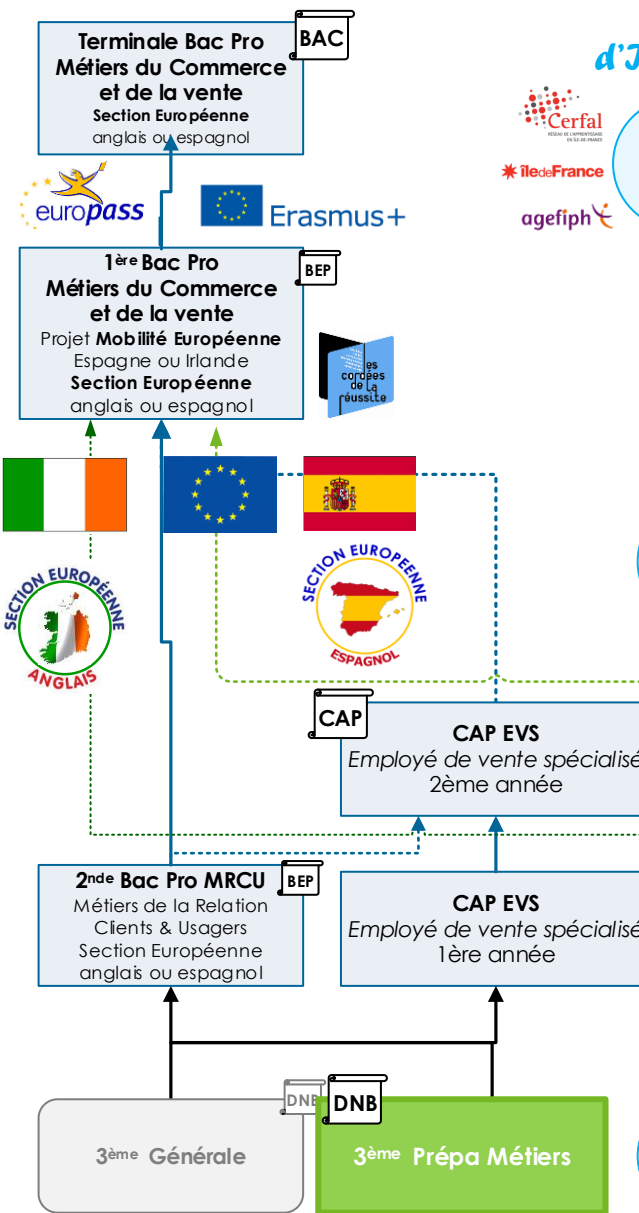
Terminale Bac Pro
Métiers du Commerce et de la vente
Section Européenne
anglais ou espagnol

BAC

d'I

Cerfal
RÉSEAU DE L'APPRENTISSAGE EN ÎLE-DE-FRANCE

îledeFrance

agefiph

europass

Erasmus+

1ère Bac Pro
Métiers du Commerce et de la vente
Projet Mobilité Européenne
Espagne ou Irlande
Section Européenne
anglais ou espagnol

BEP

les cordées de la réussite

SECTION EUROPÉENNE
ANGLAIS

SECTION EUROPEENNE
ESPAGNOL

CAP

CAP EVS
Employé de vente spécialisé
2ème année

2nde Bac Pro MRCU
Métiers de la Relation Clients & Usagers
Section Européenne
anglais ou espagnol

BEP

CAP EVS
Employé de vente spécialisé
1ère année

DNB

DNB

3ème Générale

3ème Prépa Métiers